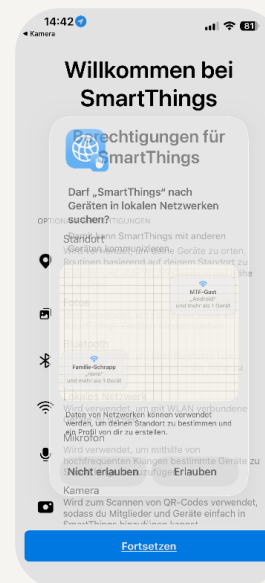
14:42
◂ Kamera
81

Willkommen bei SmartThings

Berechtigungen für SmartThings

Darf „SmartThings" nach Geräten in lokalen Netzwerken suchen?

Damit kann SmartThings mit anderen Geräten kommunizieren

OPTIONALE BERECHTIGUNGEN

Standort
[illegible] Geräte zu orten, Routinen basierend auf deinem Standort zu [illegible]

Fotos

Bluetooth

MTF-Gast
„Android"
und mehr als 1 Gerät

Familie-Schrapp
„Home"
und mehr als 1 Gerät

Lokales Netzwerk
Wird verwendet, um mit WLAN verbundene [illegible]

Daten von Netzwerken können verwendet werden, um deinen Standort zu bestimmen und ein Profil von dir zu erstellen.

Mikrofon
Wird verwendet, um mithilfe von hochfrequenten Klängen bestimmte Geräte zu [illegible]

Nicht erlauben
Erlauben

Kamera
Wird zum Scannen von QR-Codes verwendet, sodass du Mitglieder und Geräte einfach in SmartThings hinzufügen kannst.

Fortsetzen